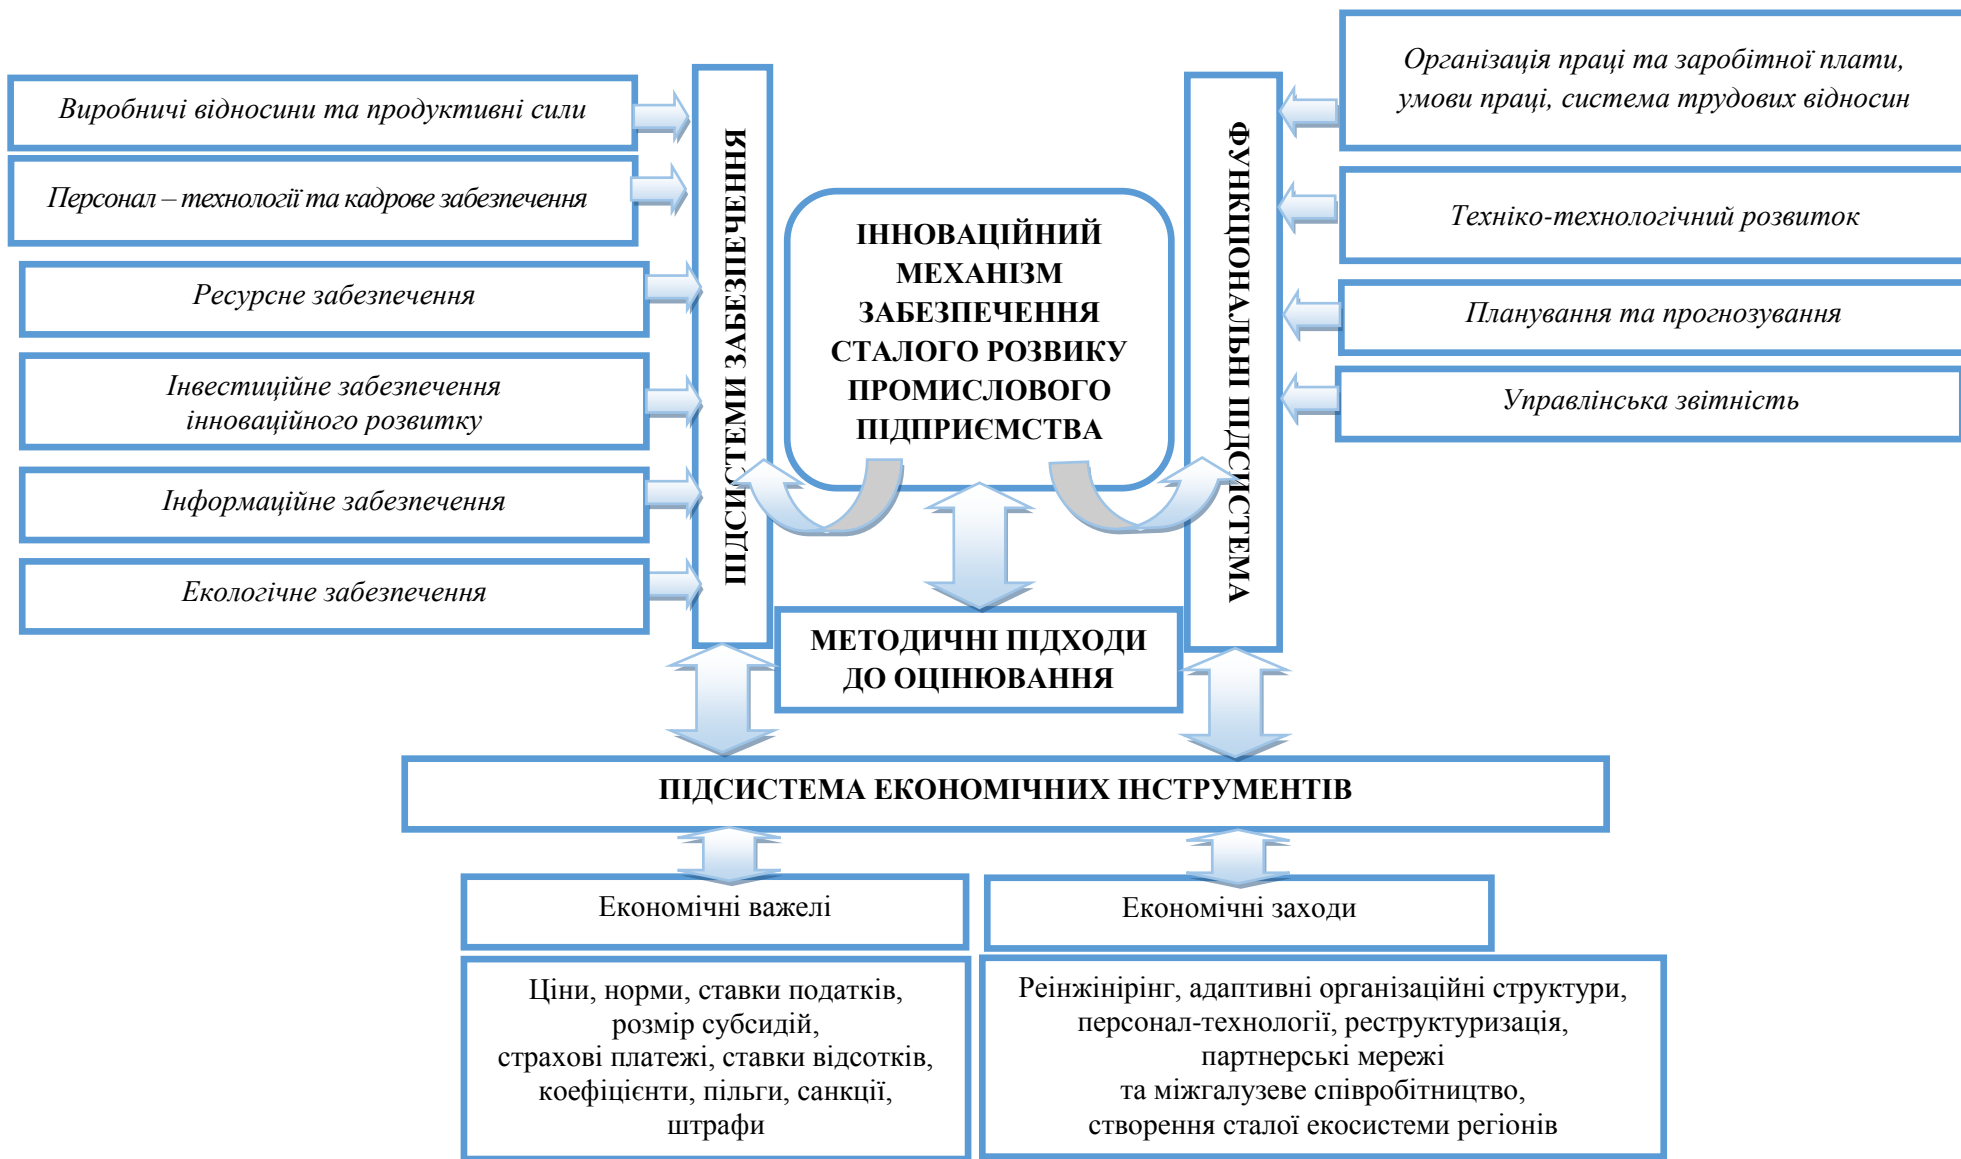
Виробничі відносини та продуктивні сили

Персонал – технології та кадрове забезпечення

Ресурсне забезпечення

Інвестиційне забезпечення інноваційного розвитку

Інформаційне забезпечення

Екологічне забезпечення

ПІДСИСТЕМИ ЗАБЕЗПЕЧЕННЯ

ІННОВАЦІЙНИЙ МЕХАНІЗМ ЗАБЕЗПЕЧЕННЯ СТАЛОГО РОЗВИКУ ПРОМИСЛОВОГО ПІДПРИЄМСТВА

ФУНКЦІОНАЛЬНІ ПІДСИСТЕМА

Організація праці та заробітної плати, умови праці, система трудових відносин

Техніко-технологічний розвиток

Планування та прогнозування

Управлінська звітність

МЕТОДИЧНІ ПІДХОДИ ДО ОЦІНЮВАННЯ

ПІДСИСТЕМА ЕКОНОМІЧНИХ ІНСТРУМЕНТІВ

Економічні важелі

Економічні заходи

Ціни, норми, ставки податків, розмір субсидій, страхові платежі, ставки відсотків, коефіцієнти, пільги, санкції, штрафи

Реінжінірінг, адаптивні організаційні структури, персонал-технології, реструктуризація, партнерські мережі та міжгалузеве співробітництво, створення сталої екосистеми регіонів